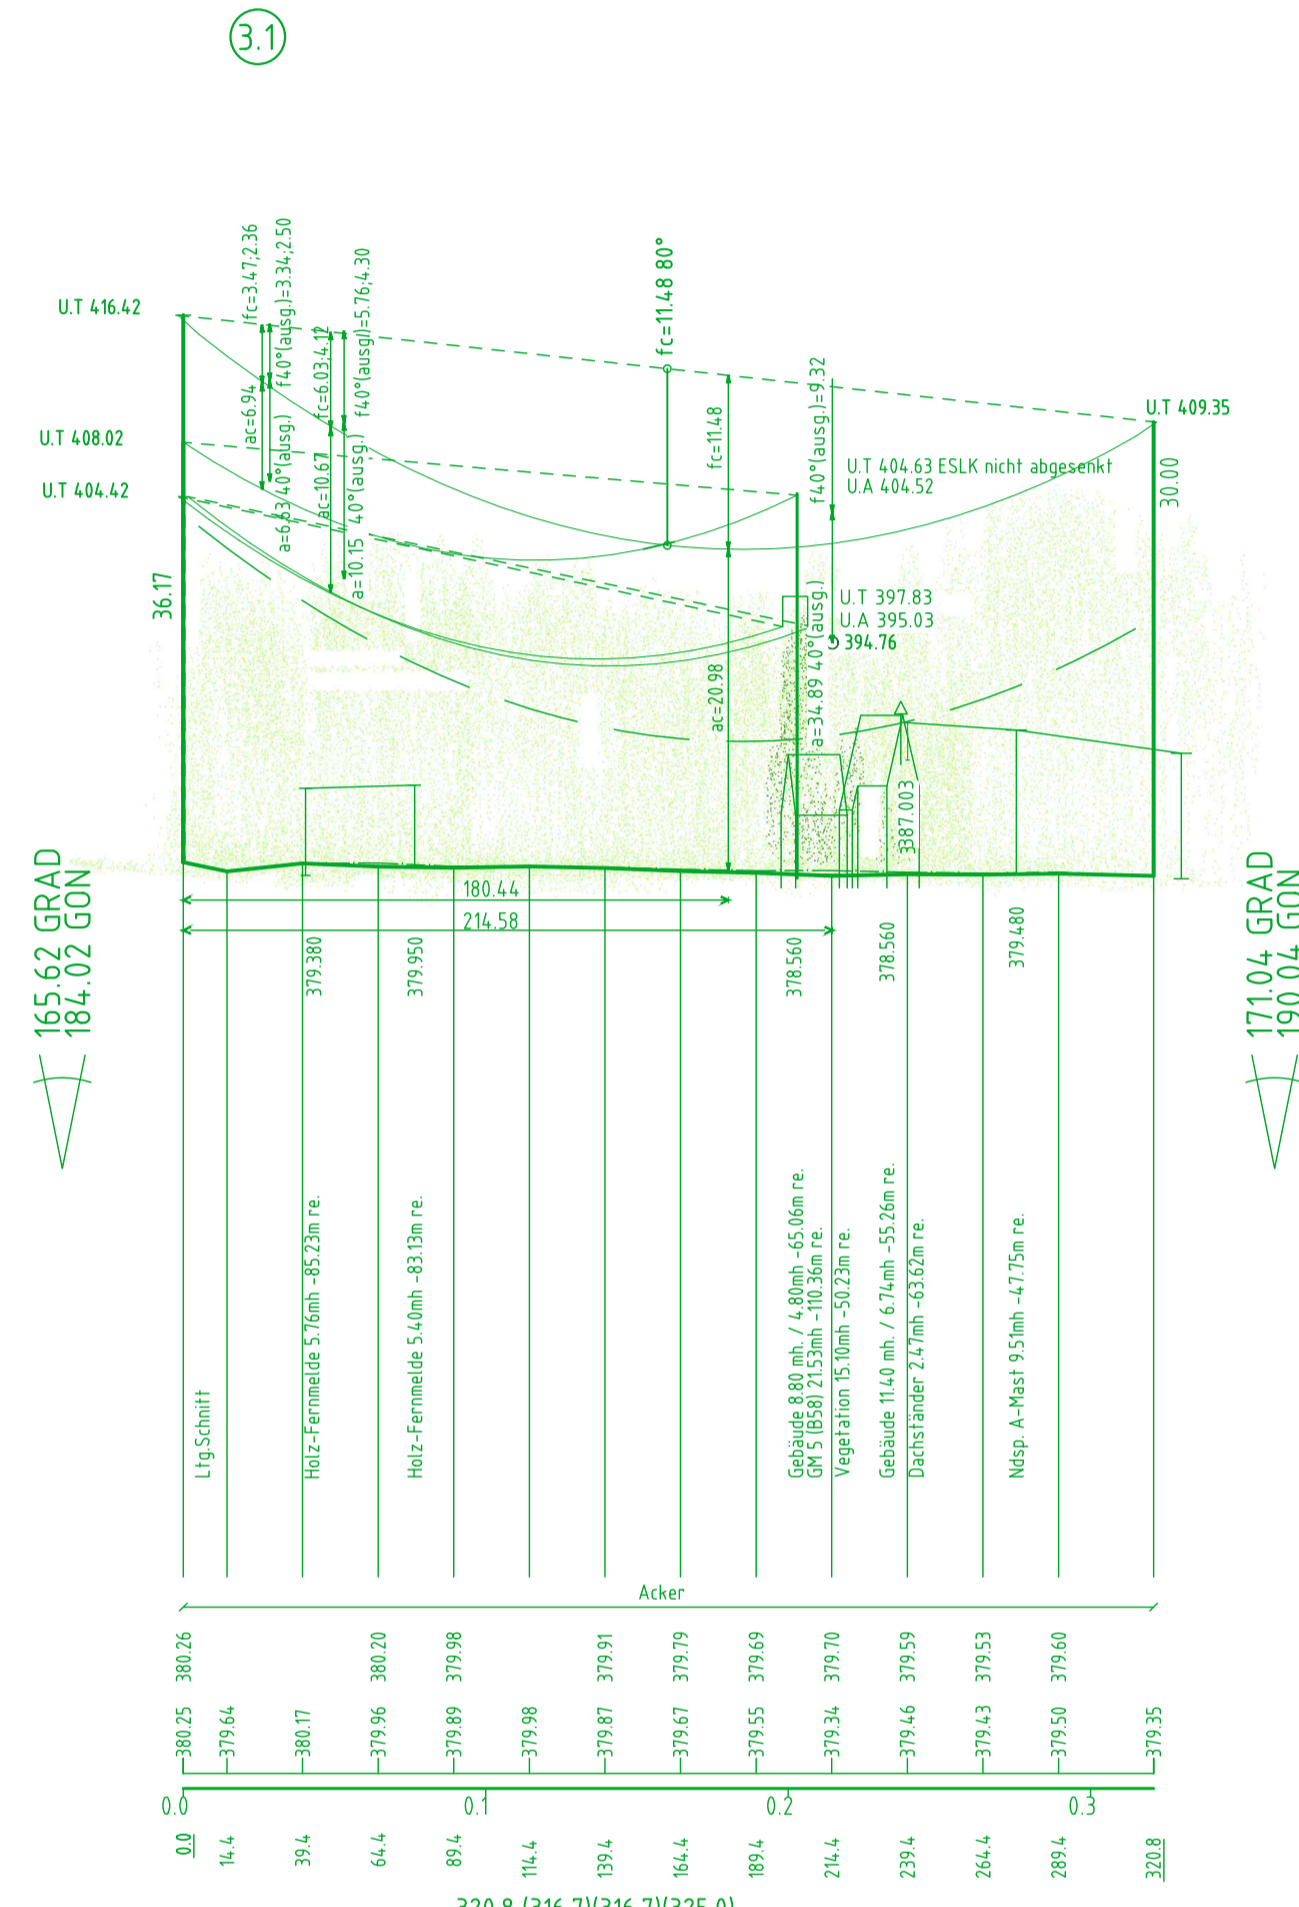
3.1

U.T 416.42
U.T 408.02
U.T 404.42
fc=3.47;2.36
f40°(ausg.)=3.34;2.50
ac=6.94
a=6.63 40°(ausg.)
fc=6.03;4.12
f40°(ausg.)=5.76;4.30
ac=10.67
a=10.15 40°(ausg.)
fc=11.48 80°
fc=11.48
ac=20.98
f40°(ausg.)=9.32
a=34.89 40°(ausg.)
U.T 409.35
U.T 404.63 ESLK nicht abgesenkt
U.A 404.52
30.00
U.T 397.83
U.A 395.03
394.76
36.17
387.003
180.44
214.58
379.380
379.950
378.560
378.560
379.480
165.62 GRAD
184.02 GON
171.04 GRAD
190.04 GON

Ltg.Schnitt
Holz-Fernmelde 5.76mh -85.23m re.
Holz-Fernmelde 5.40mh -83.13m re.
Gebäude 8.80 mh. / 4.80mh -65.06m re.
GM 5 (B58) 21.53mh -110.36m re.
Vegetation 15.10mh -50.23m re.
Gebäude 11.40 mh. / 6.74mh -55.26m re.
Dachständer 2.47mh -63.62m re.
Ndsp. A-Mast 9.51mh -47.75m re.

Acker

380.26 380.20 379.98 379.91 379.79 379.69 379.70 379.59 379.53 379.60
380.25 379.64 380.17 379.96 379.89 379.98 379.87 379.67 379.55 379.34 379.46 379.43 379.50 379.35

0.0 0.1 0.2 0.3
0.0 14.4 39.4 64.4 89.4 114.4 139.4 164.4 189.4 214.4 239.4 264.4 289.4 320.8

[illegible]